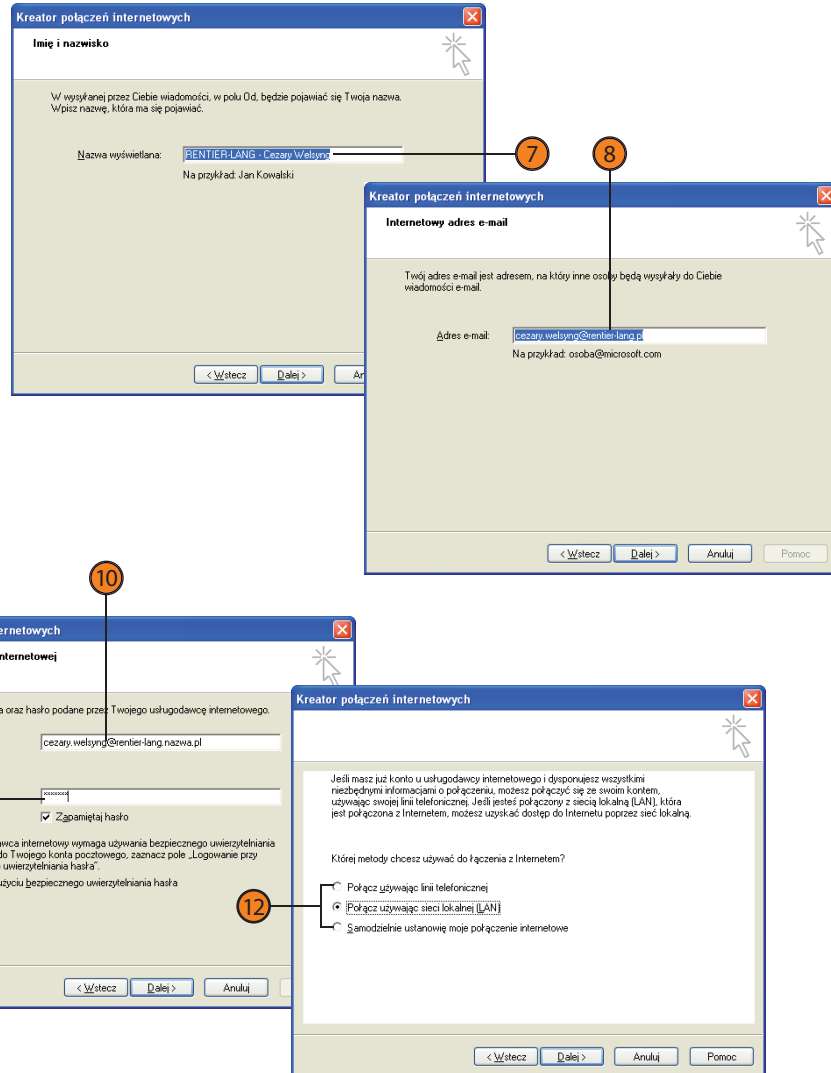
Kreator połączeń internetowych

Imię i nazwisko

W wysyłanej przez Ciebie wiadomości, w polu Od, będzie pojawiać się Twoja nazwa. Wpisz nazwę, która ma się pojawiać.

Nazwa wyświetlana: RENTIER-LANG - Cezary Welsyng

Na przykład: Jan Kowalski

< Wstecz Dalej > An

7

8

Kreator połączeń internetowych

Internetowy adres e-mail

Twój adres e-mail jest adresem, na który inne osoby będą wysyłały do Ciebie wiadomości e-mail.

Adres e-mail: cezary.welsyng@rentier-lang.pl

Na przykład: osoba@microsoft.com

< Wstecz Dalej > Anuluj Pomoc

10

ernetowych

nternetowej

a oraz hasło podane przez Twojego usługodawcę internetowego.

cezary.welsyng@rentier-lang.nazwa.pl

xxxxxxx

Zapamiętaj hasło

awca internetowy wymaga używania bezpiecznego uwierzytelniania do Twojego konta pocztowego, zaznacz pole „Logowanie przy uwierzytelniania hasła".

życiu bezpiecznego uwierzytelniania hasła

< Wstecz Dalej > Anuluj

Kreator połączeń internetowych

Jeśli masz już konto u usługodawcy internetowego i dysponujesz wszystkimi niezbędnymi informacjami o połączeniu, możesz połączyć się ze swoim kontem, używając swojej linii telefonicznej. Jeśli jesteś połączony z siecią lokalną (LAN), która jest połączona z Internetem, możesz uzyskać dostęp do Internetu poprzez sieć lokalną.

Której metody chcesz używać do łączenia z Internetem?

Połącz używając linii telefonicznej

Połącz używając sieci lokalnej (LAN)

Samodzielnie ustanowię moje połączenie internetowe

12

< Wstecz Dalej > Anuluj Pomoc